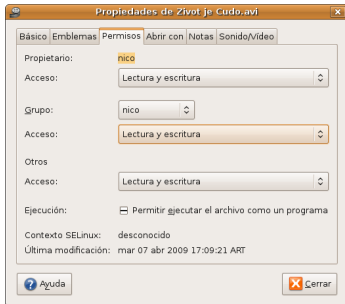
Propiedades de Zivot je Cudo.avi

Básico | Emblemas | Permisos | Abrir con | Notas | Sonido/Vídeo

Propietario: nico
Acceso: Lectura y escritura

Grupo: nico
Acceso: Lectura y escritura

Otros
Acceso: Lectura y escritura

Ejecución: Permitir ejecutar el archivo como un programa

Contexto SELinux: desconocido
Última modificación: mar 07 abr 2009 17:09:21 ART

Ayuda

Cerrar